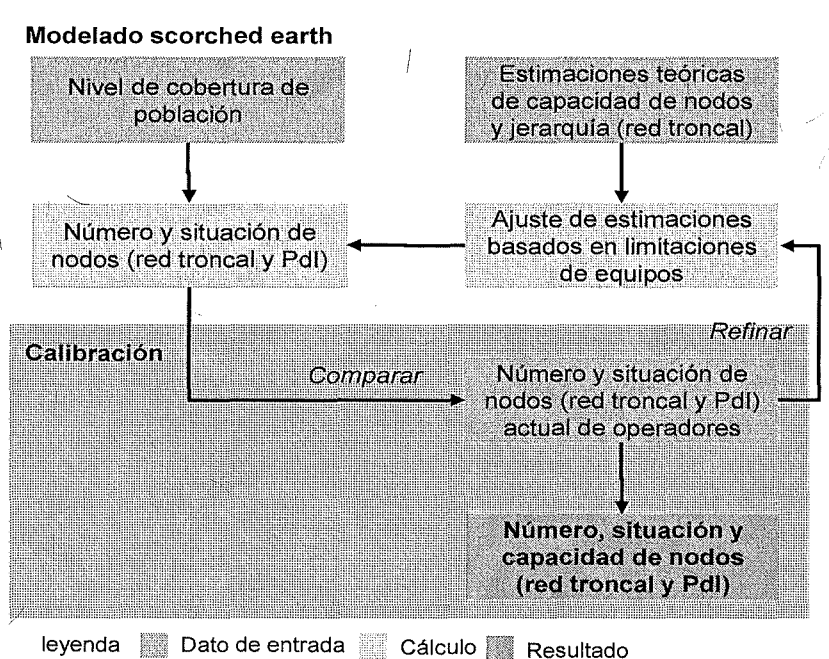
Modelado scorched earth

Nivel de cobertura de población

Estimaciones teóricas de capacidad de nodos y jerarquía (red troncal)

Número y situación de nodos (red troncal y PdI)

Ajuste de estimaciones basados en limitaciones de equipos

Refinar

Calibración

Comparar

Número y situación de nodos (red troncal y PdI) actual de operadores

Número, situación y capacidad de nodos (red troncal y PdI)

leyenda Dato de entrada Cálculo Resultado